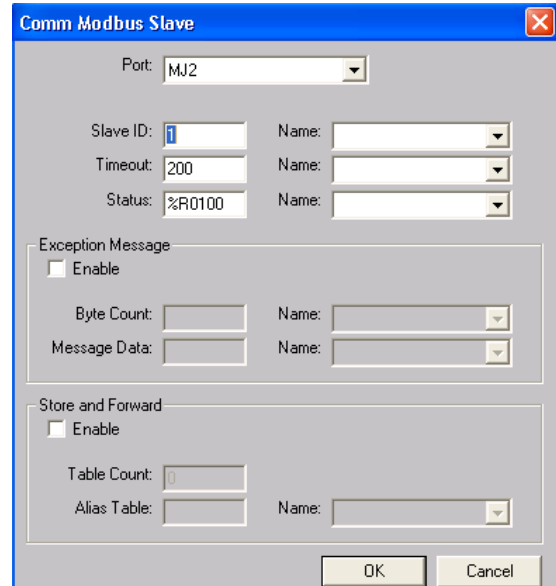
Comm Modbus Slave

Port: MJ2

Slave ID: 1
Name:
Timeout: 200
Name:
Status: %R0100
Name:

Exception Message
Enable

Byte Count:
Name:
Message Data:
Name:

Store and Forward
Enable

Table Count: 0
Alias Table:
Name:

OK
Cancel